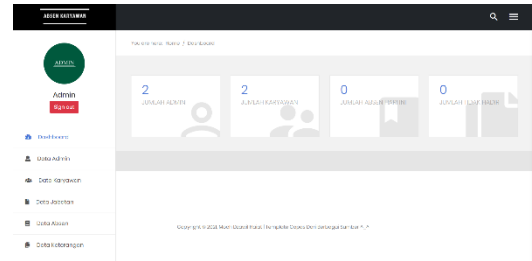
ABSEN KARYAWAN

ADMIN

Admin

Sign out

Dashboard

Data Admin

Data Karyawan

Data Jabatan

Data Absen

Data Keterangan

You are here: Home / Dashboard

2
JUMLAH ADMIN

2
JUMLAH KARYAWAN

0
JUMLAH ABSEN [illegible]

0
JUMLAH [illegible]

Copyright © 2018 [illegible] | Template Codes Dari Berbagai Sumber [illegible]